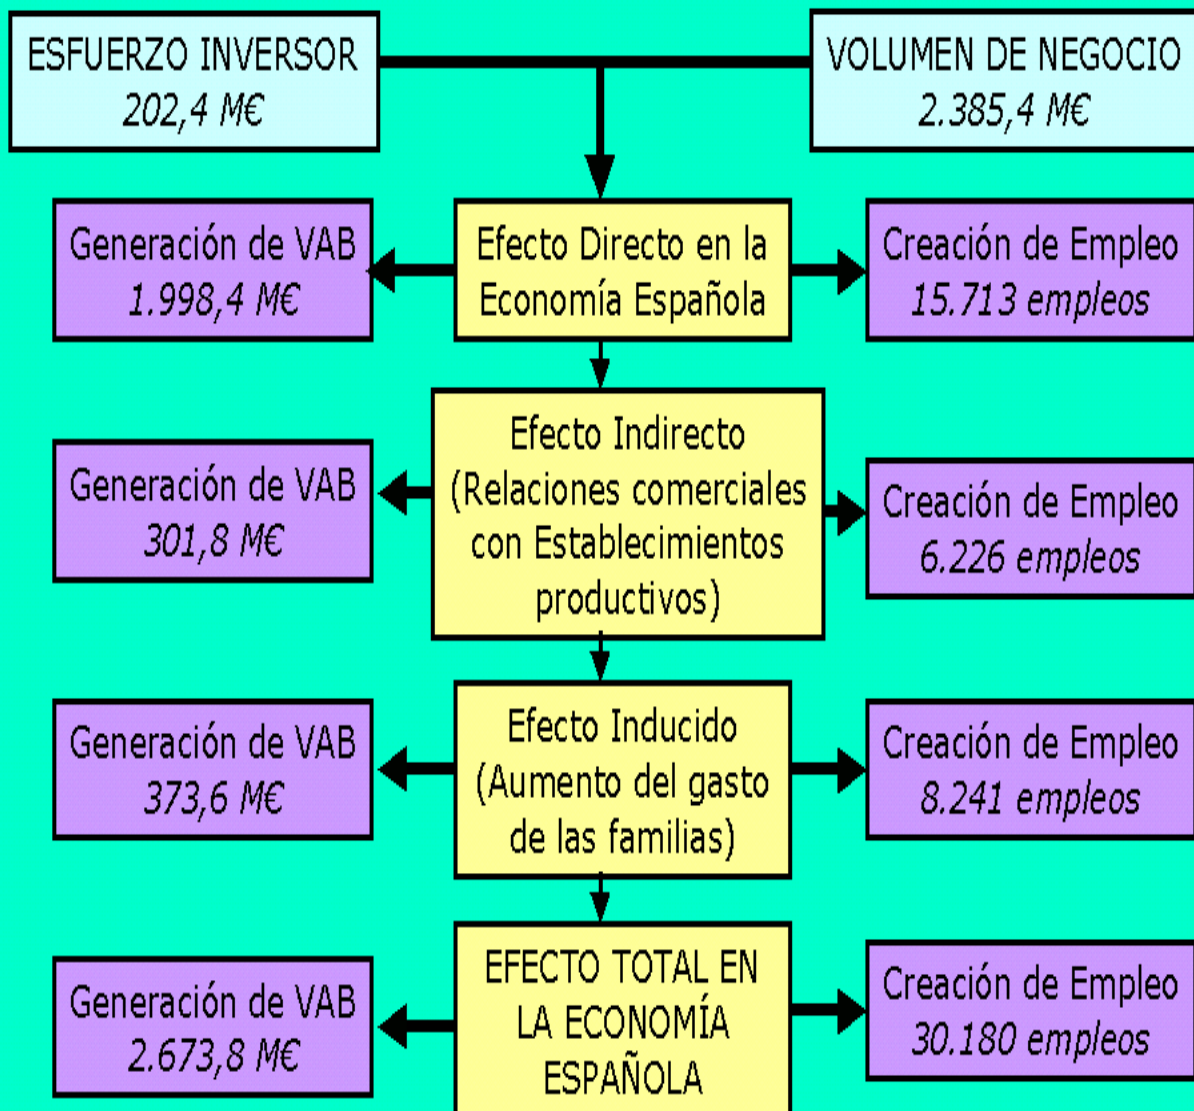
ESFUERZO INVERSOR
202,4 M€

VOLUMEN DE NEGOCIO
2.385,4 M€

Generación de VAB
1.998,4 M€

Efecto Directo en la Economía Española

Creación de Empleo
15.713 empleos

Generación de VAB
301,8 M€

Efecto Indirecto (Relaciones comerciales con Establecimientos productivos)

Creación de Empleo
6.226 empleos

Generación de VAB
373,6 M€

Efecto Inducido (Aumento del gasto de las familias)

Creación de Empleo
8.241 empleos

Generación de VAB
2.673,8 M€

EFECTO TOTAL EN LA ECONOMÍA ESPAÑOLA

Creación de Empleo
30.180 empleos